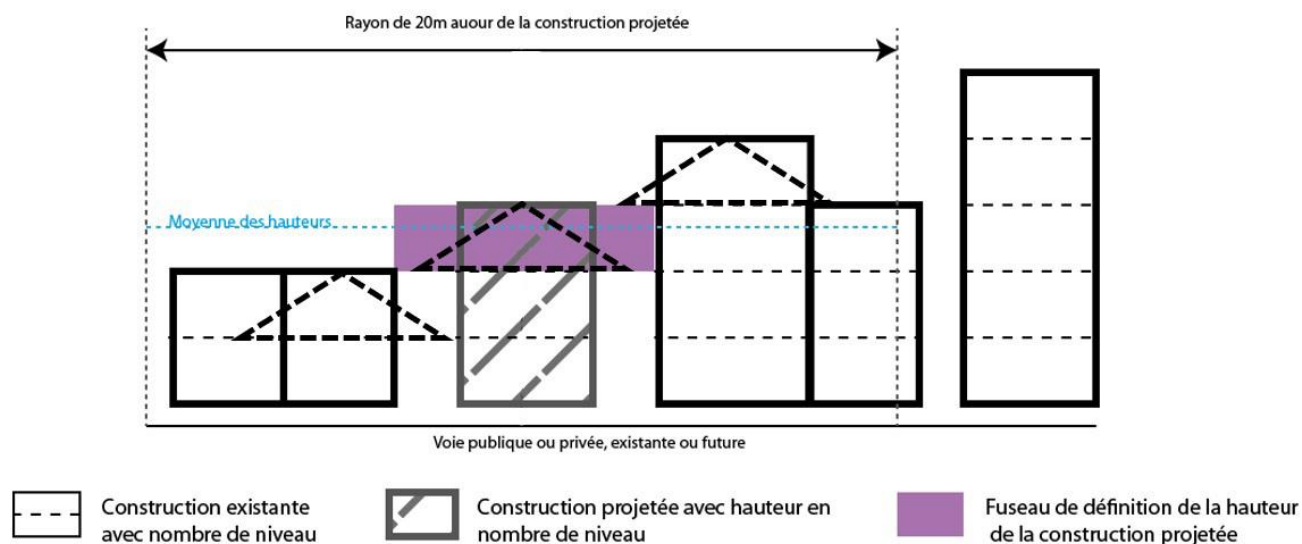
Rayon de 20m auour de la construction projetée

Moyenne des hauteurs

Voie publique ou privée, existante ou future

Construction existante avec nombre de niveau

Construction projetée avec hauteur en nombre de niveau

Fuseau de définition de la hauteur de la construction projetée